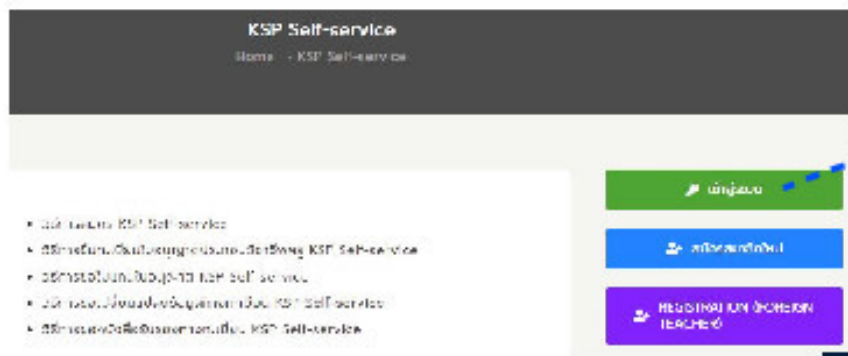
KSP Self-service

Home - KSP Self-service

เข้าสู่ระบบ

สมัครสมาชิกใหม่

REGISTRATION (FOREIGN TEACHER)

- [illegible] KSP Self-service
- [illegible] KSP Self-service
- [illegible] KSP Self-service
- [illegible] KSP Self-service
- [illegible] KSP Self-service